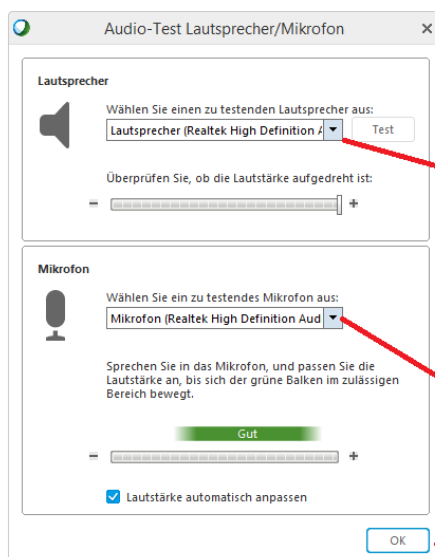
Audio-Test Lautsprecher/Mikrofon

Lautsprecher

Wählen Sie einen zu testenden Lautsprecher aus:

Lautsprecher (Realtek High Definition A

Test

Überprüfen Sie, ob die Lautstärke aufgedreht ist:

−

+

Mikrofon

Wählen Sie ein zu testendes Mikrofon aus:

Mikrofon (Realtek High Definition Aud

Sprechen Sie in das Mikrofon, und passen Sie die Lautstärke an, bis sich der grüne Balken im zulässigen Bereich bewegt.

Gut

−

+

Lautstärke automatisch anpassen

OK